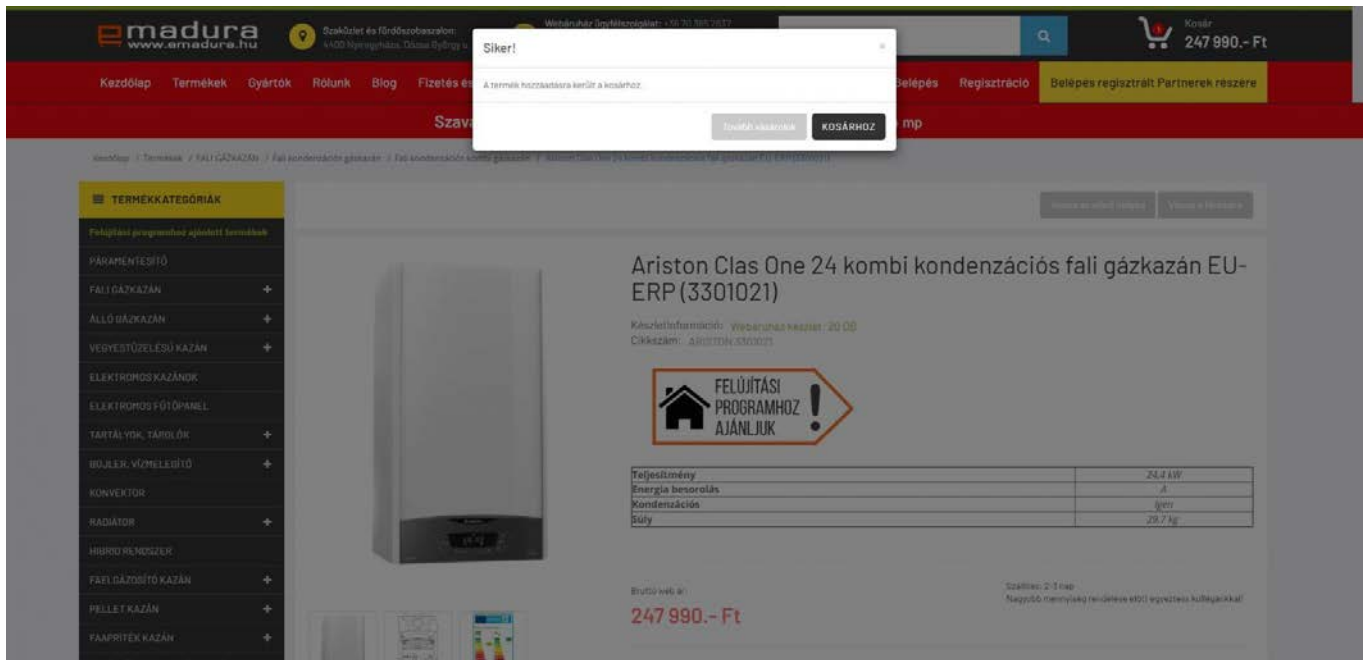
emadura www.emadura.hu

Szaküzlet és fürdőszobaszalon: 4400 Nyíregyháza, Dózsa György u. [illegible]

Webáruház ügyfélszolgálat: +36 70 385 2677

Kosár 247 990.- Ft

Kezdőlap Termékek Gyártók Rólunk Blog Fizetés és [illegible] Belépés Regisztráció Belépés regisztrált Partnerek részére

Szava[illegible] mp

Siker!

×

A termék hozzáadásra került a kosárhoz.

Tovább vásárolok KOSÁRHOZ

Kezdőlap / Termékek / FALI GÁZKAZÁN / Fali kondenzációs gázkazán / Fali kondenzációs kombi gázkazán / Ariston Clas One 24 kombi kondenzációs fali gázkazán EU-ERP (3301021)

TERMÉKKATEGÓRIÁK

Felújítási programhoz ajánlott termékek

PÁRAMENTESÍTŐ

FALI GÁZKAZÁN +

ÁLLÓ GÁZKAZÁN +

VEGYESTÜZELÉSŰ KAZÁN +

ELEKTROMOS KAZÁNOK

ELEKTROMOS FŰTŐPANEL

TARTÁLYOK, TÁROLÓK +

BOJLER, VÍZMELEGÍTŐ +

KONVEKTOR

RADIÁTOR +

HIBRID RENDSZER

FAELGÁZOSÍTÓ KAZÁN +

PELLET KAZÁN +

FAAPRÍTÉK KAZÁN +

Vissza az előző oldalra Vissza a főoldalra

Ariston Clas One 24 kombi kondenzációs fali gázkazán EU-ERP (3301021)

Készletinformáció: Webáruház készlet: 20 db

Cikkszám: ARISTON 3301021

FELÚJÍTÁSI PROGRAMHOZ AJÁNLJUK

| Teljesítmény | 24,4 kW |
|---|---|
| Energia besorolás | A |
| Kondenzációs | Igen |
| Súly | 29,7 kg |

Bruttó web ár:

247 990.- Ft

Szállítás: 2-3 nap

Nagyobb mennyiség rendelése előtt egyeztess kollégáinkkal!